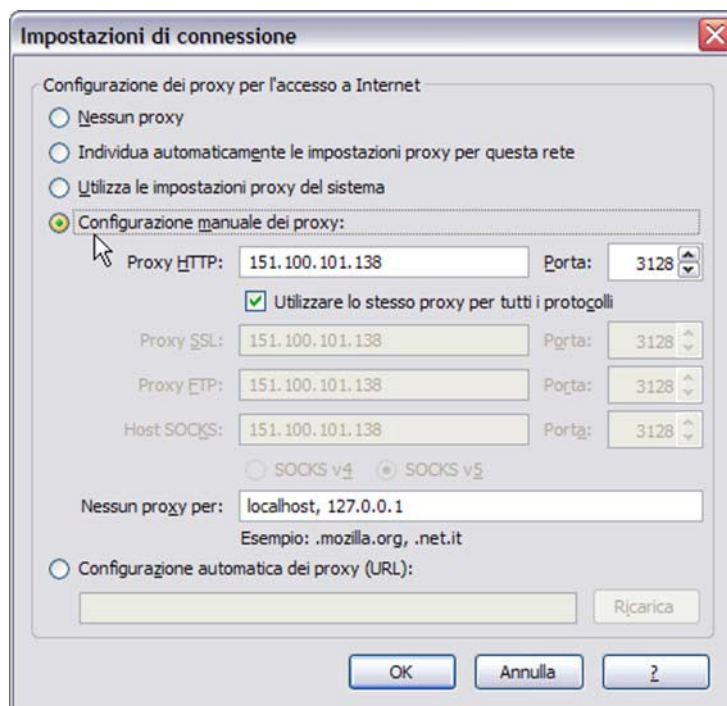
Impostazioni di connessione

Configurazione dei proxy per l'accesso a Internet

Nessun proxy

Individua automaticamente le impostazioni proxy per questa rete

Utilizza le impostazioni proxy del sistema

Configurazione manuale dei proxy:

Proxy HTTP: 151.100.101.138 Porta: 3128

Utilizzare lo stesso proxy per tutti i protocolli

Proxy SSL: 151.100.101.138 Porta: 3128

Proxy FTP: 151.100.101.138 Porta: 3128

Host SOCKS: 151.100.101.138 Porta: 3128

SOCKS v4 SOCKS v5

Nessun proxy per: localhost, 127.0.0.1

Esempio: .mozilla.org, .net.it

Configurazione automatica dei proxy (URL):

Ricarica

OK Annulla ?